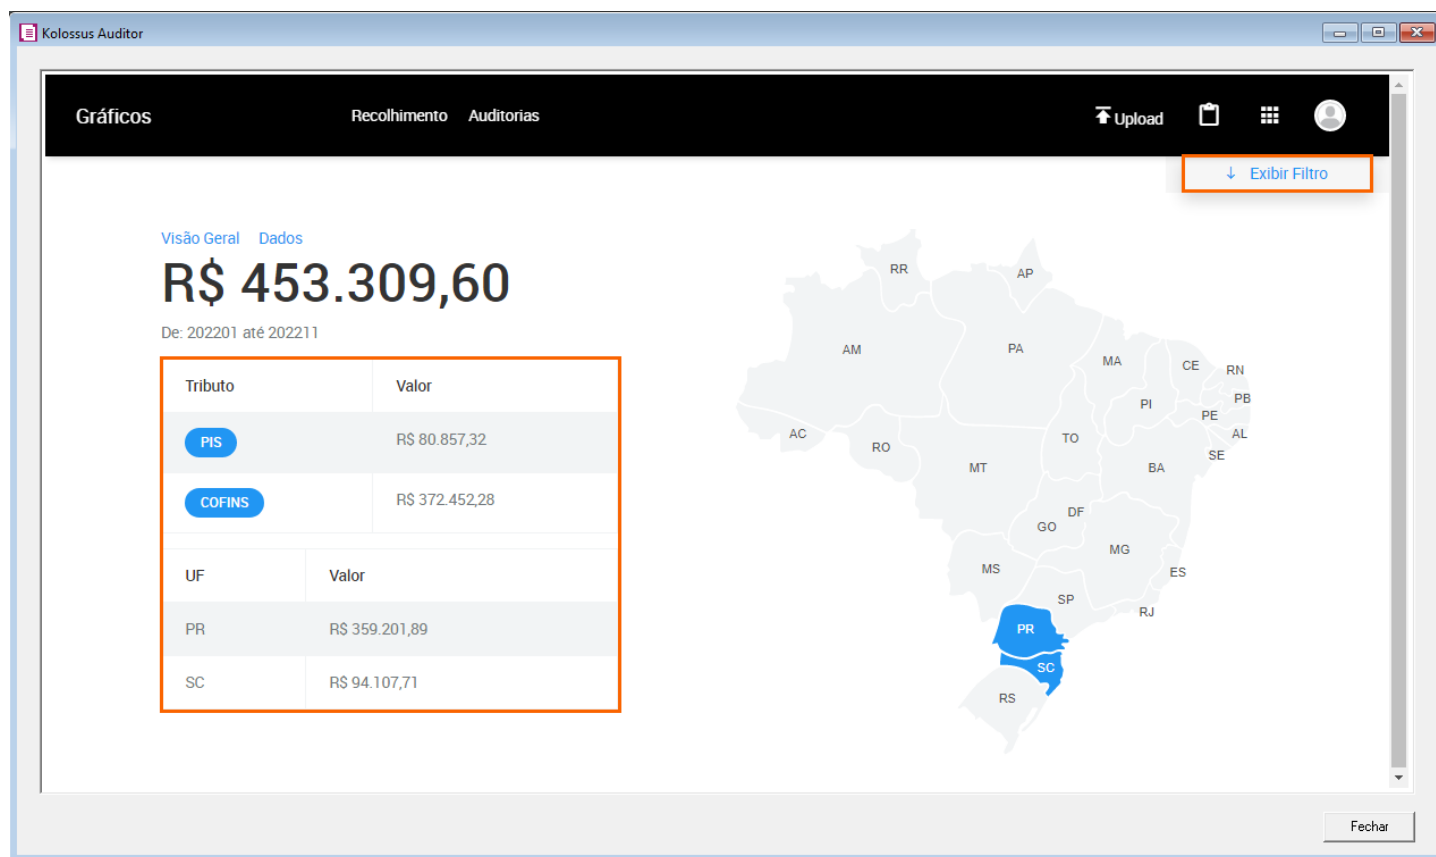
Kolossus Auditor

Gráficos Recolhimento Auditorias Upload

↓ Exibir Filtro

Visão Geral Dados

R$ 453.309,60

De: 202201 até 202211

| Tributo | Valor |
|---|---|
| PIS | R$ 80.857,32 |
| COFINS | R$ 372.452,28 |

| UF | Valor |
|---|---|
| PR | R$ 359.201,89 |
| SC | R$ 94.107,71 |

RR AP AM PA MA CE RN PB PI PE AL SE AC RO TO MT BA DF GO MG MS ES SP RJ PR SC RS

Fechar